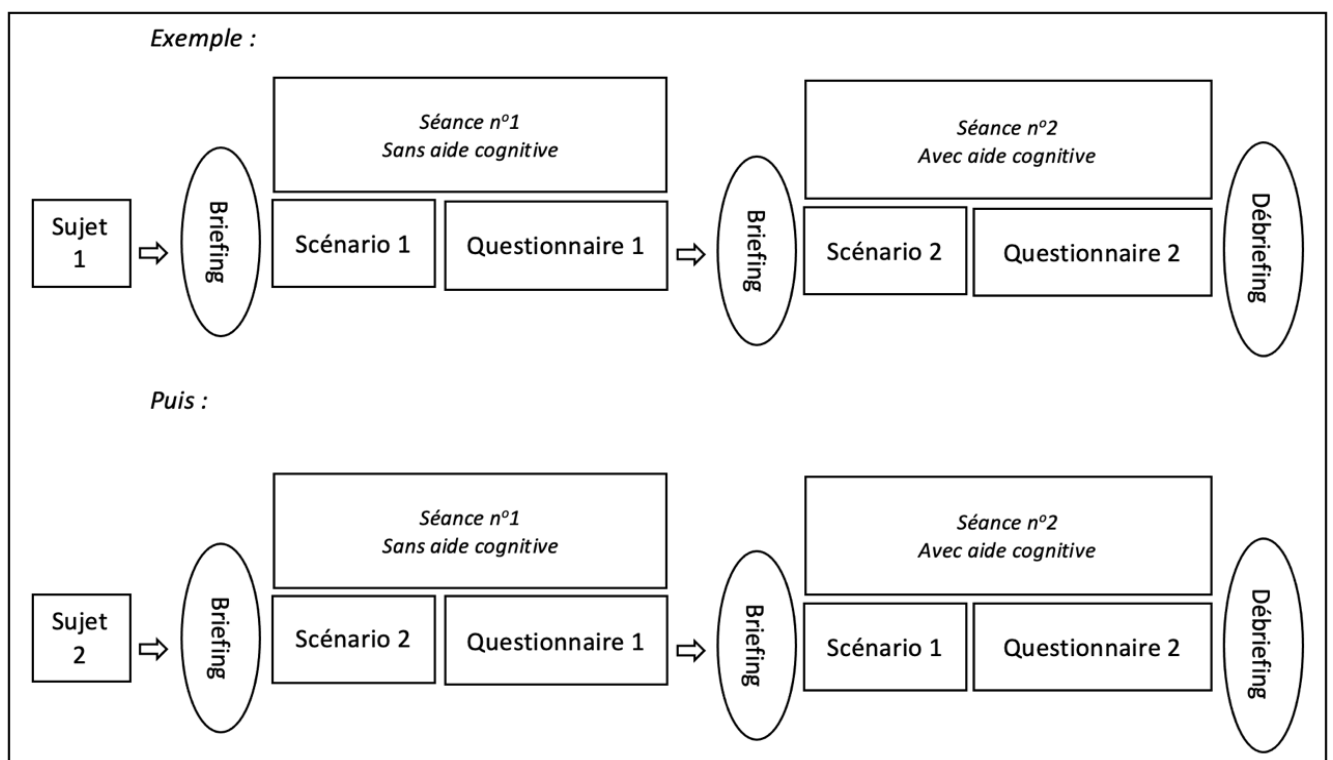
Exemple :

Sujet 1

Briefing

Séance n°1
Sans aide cognitive

Scénario 1

Questionnaire 1

Briefing

Séance n°2
Avec aide cognitive

Scénario 2

Questionnaire 2

Débriefing

Puis :

Sujet 2

Briefing

Séance n°1
Sans aide cognitive

Scénario 2

Questionnaire 1

Briefing

Séance n°2
Avec aide cognitive

Scénario 1

Questionnaire 2

Débriefing